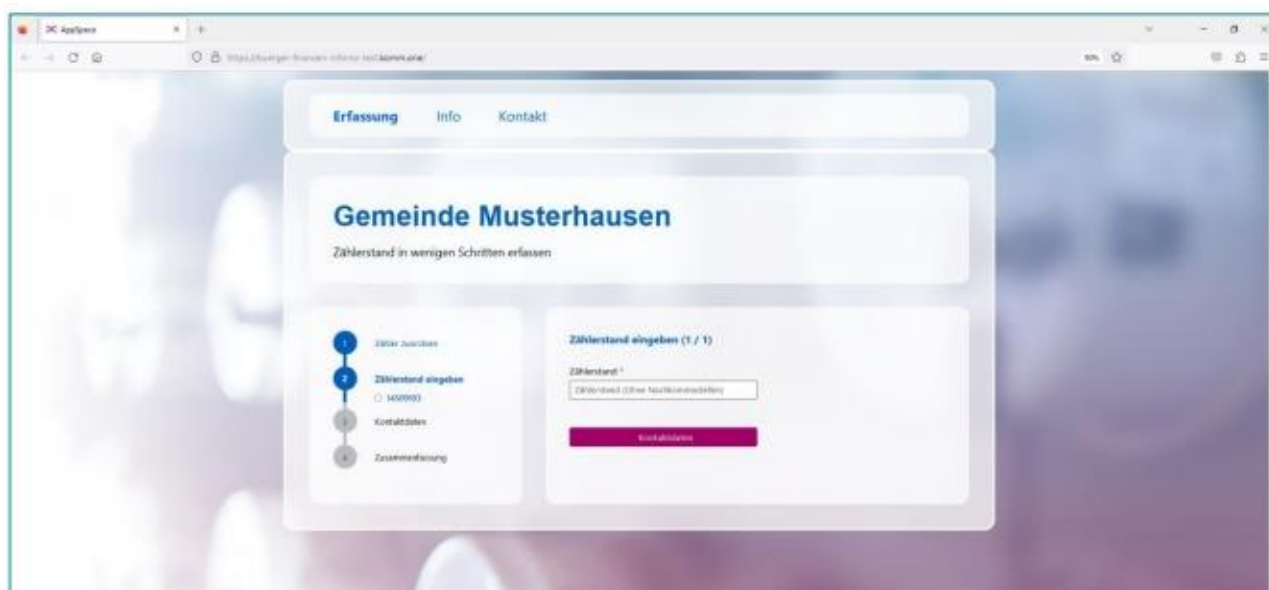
AppSpace

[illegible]komm.one/

Erfassung Info Kontakt

Gemeinde Musterhausen

Zählerstand in wenigen Schritten erfassen

1 Zähler auswählen

2 Zählerstand eingeben
14509903

3 Kontaktdaten

4 Zusammenfassung

Zählerstand eingeben (1 / 1)

Zählerstand *

Zählerstand (ohne Nachkommastellen)

Kontaktdaten